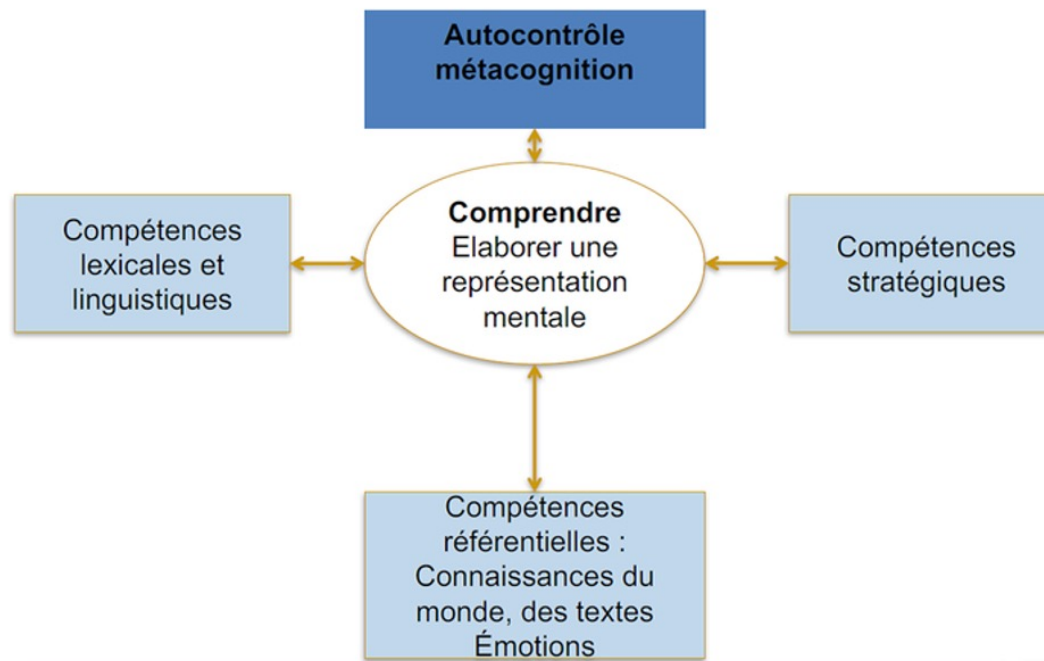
Autocontrôle métacognition

Compétences lexicales et linguistiques

Comprendre
Elaborer une représentation mentale

Compétences stratégiques

Compétences référentielles :
Connaissances du monde, des textes
Émotions